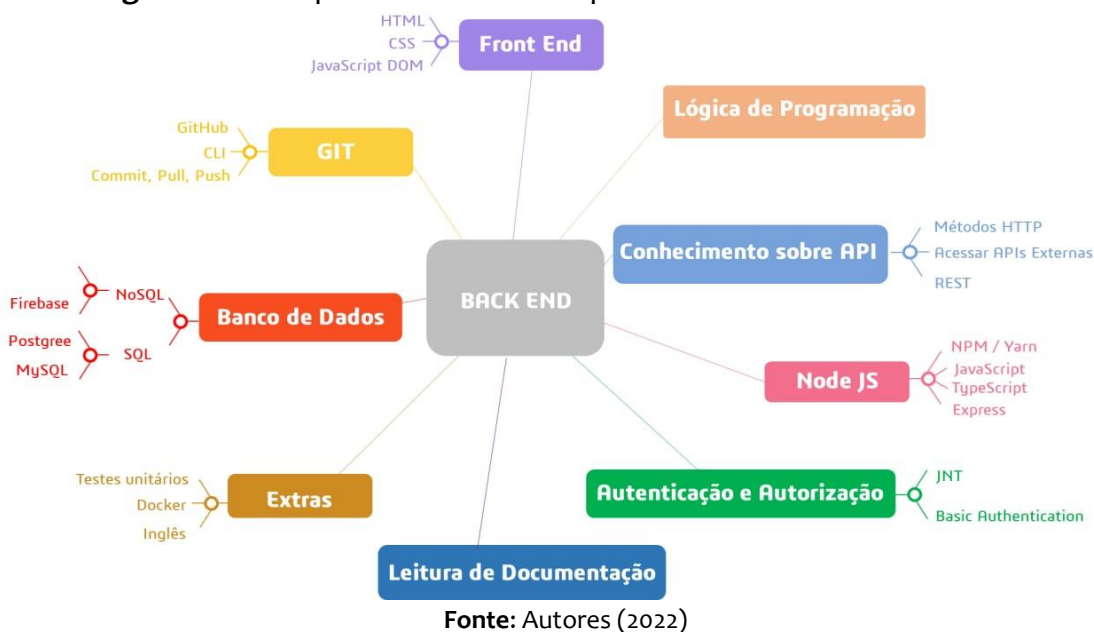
HTML
CSS
JavaScript DOM
Front End

Lógica de Programação

GitHub
CLI
Commit, Pull, Push
GIT

Conhecimento sobre API
Métodos HTTP
Acessar APIs Externas
REST

BACK END

Firebase
NoSQL
Postgree
MySQL
SQL
Banco de Dados

Node JS
NPM / Yarn
JavaScript
TypeScript
Express

Testes unitários
Docker
Inglês
Extras

Autenticação e Autorização
JNT
Basic Authentication

Leitura de Documentação

**Fonte:** Autores (2022)